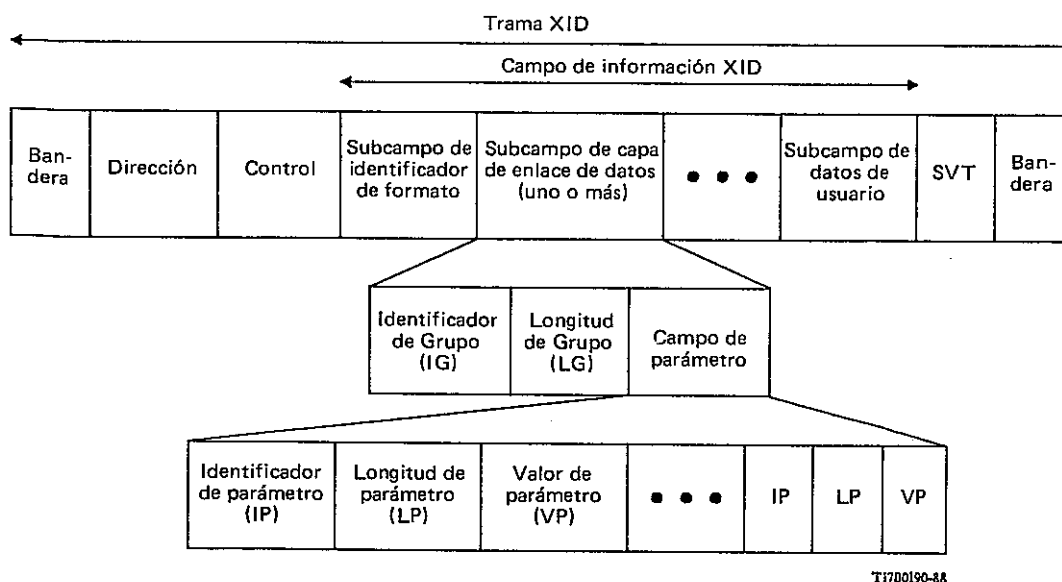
Trama XID

Campo de información XID

| Bandera | Dirección | Control | Subcampo de identificador de formato | Subcampo de capa de enlace de datos (uno o más) | • • • | Subcampo de datos de usuario | SVT | Bandera |
|---|---|---|---|---|---|---|---|---|

| Identificador de Grupo (IG) | Longitud de Grupo (LG) | Campo de parámetro |
|---|---|---|

| Identificador de parámetro (IP) | Longitud de parámetro (LP) | Valor de parámetro (VP) | • • • | IP | LP | VP |
|---|---|---|---|---|---|---|

T1700190-88